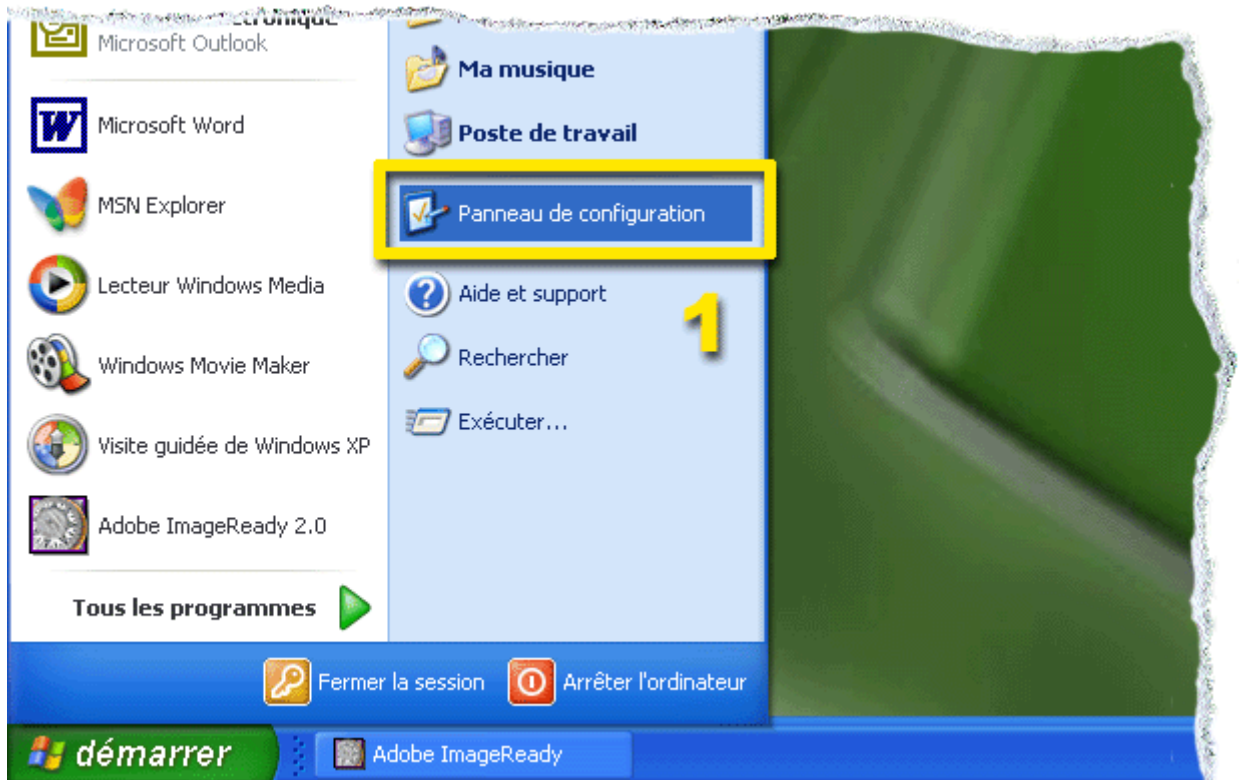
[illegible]ctronique
Microsoft Outlook

Microsoft Word

MSN Explorer

Lecteur Windows Media

Windows Movie Maker

Visite guidée de Windows XP

Adobe ImageReady 2.0

Tous les programmes

Ma musique

Poste de travail

Panneau de configuration

Aide et support

1

Rechercher

Exécuter...

Fermer la session

Arrêter l'ordinateur

démarrer

Adobe ImageReady